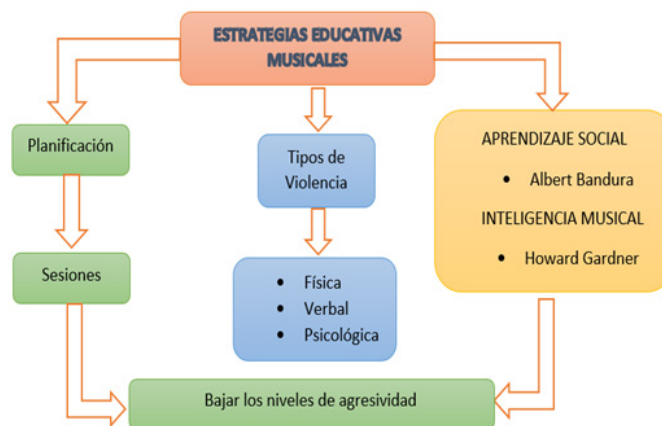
ESTRATEGIAS EDUCATIVAS MUSICALES

Planificación

Sesiones

Tipos de Violencia

- Física
- Verbal
- Psicológica

APRENDIZAJE SOCIAL

- Albert Bandura

INTELIGENCIA MUSICAL

- Howard Gardner

Bajar los niveles de agresividad